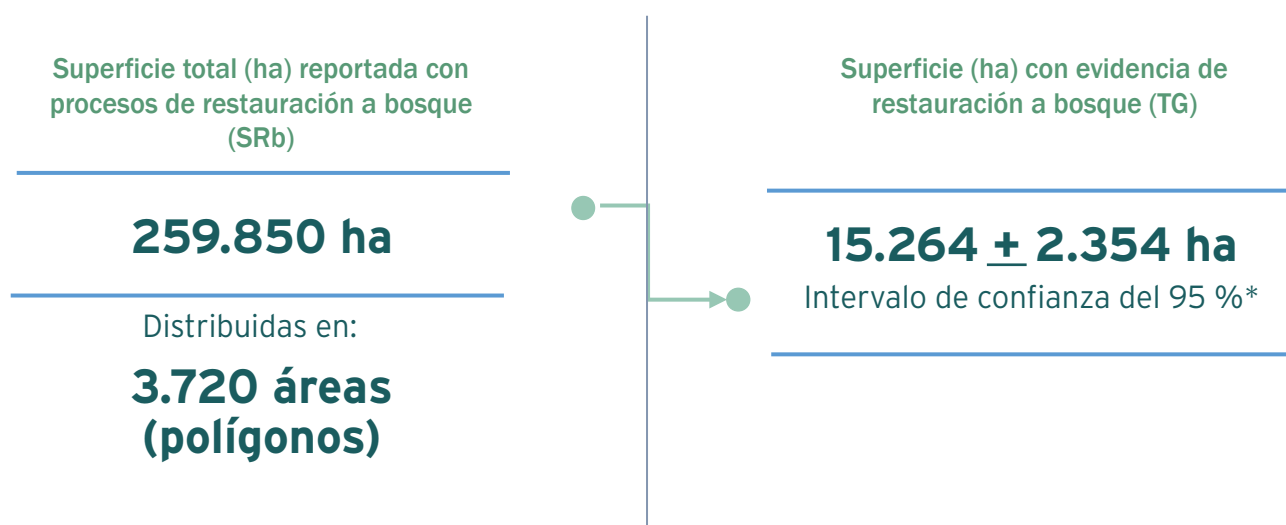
Superficie total (ha) reportada con procesos de restauración a bosque (SRb)

259.850 ha

Distribuidas en:

3.720 áreas (polígonos)

Superficie (ha) con evidencia de restauración a bosque (TG)

15.264 $\pm$ 2.354 ha

Intervalo de confianza del 95 %*